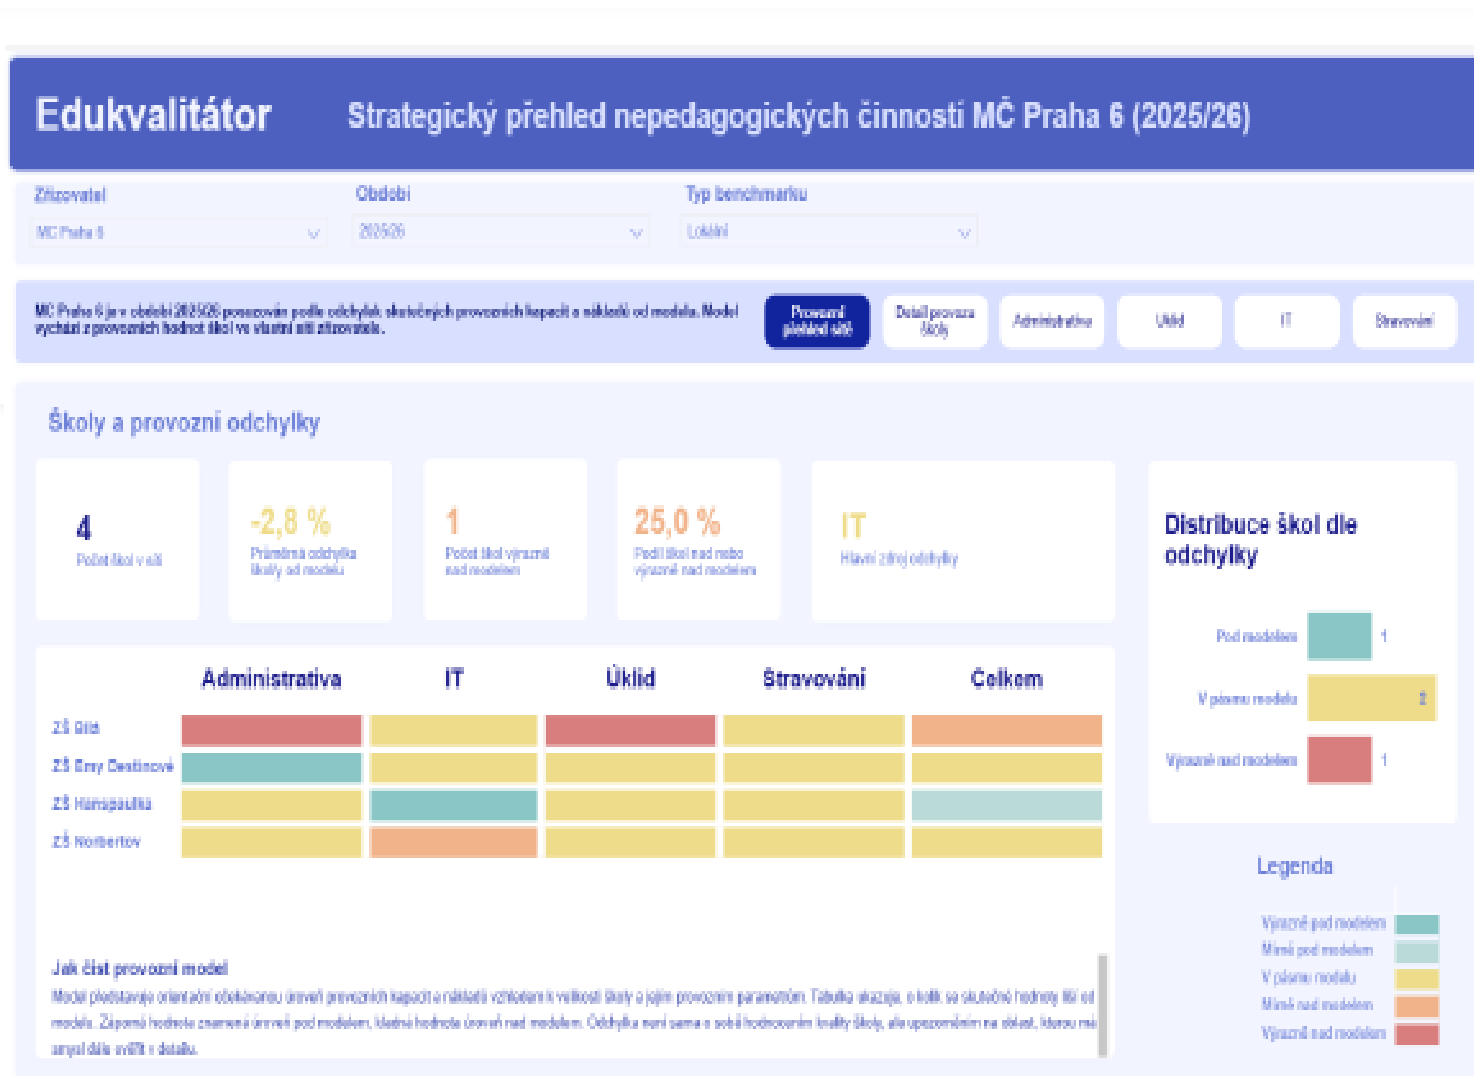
Edukvalitátor

Strategický přehled nepedagogických činností MČ Praha 6 (2025/26)

Zřizovatel
MČ Praha 6

Období
2025/26

Typ benchmarku
Lokální

MČ Praha 6 je v období 2025/26 posuzován podle odchylek skutečných provozních kapacit a nákladů od modelu. Model vychází z provozních hodnot škol ve vlastní síti zřizovatele.

Provozní přehled sítě
Detail provozu školy
Administrativa
Úklid
IT
Stravování

Školy a provozní odchylky

4
Počet škol v síti

-2,8 %
Průměrná odchylka školy od modelu

1
Počet škol výrazně nad modelem

25,0 %
Podíl škol nad nebo výrazně nad modelem

IT
Hlavní zdroj odchylky

| | Administrativa | IT | Úklid | Stravování | Celkem |
|---|---|---|---|---|---|
| ZŠ Bílá | | | | | |
| ZŠ Emy Destinové | | | | | |
| ZŠ Hanspaulka | | | | | |
| ZŠ Norbertov | | | | | |

Distribuce škol dle odchylky

Pod modelem 1
V pásmu modelu 2
Výrazně nad modelem 1

Legenda
Výrazně pod modelem
Mírně pod modelem
V pásmu modelu
Mírně nad modelem
Výrazně nad modelem

Jak číst provozní model
Model představuje orientační očekávanou úroveň provozních kapacit a nákladů vzhledem k velikosti školy a jejím provozním parametrům. Tabulka ukazuje, o kolik se skutečné hodnoty liší od modelu. Záporná hodnota znamená úroveň pod modelem, kladná hodnota úroveň nad modelem. Odchylka není sama o sobě hodnocením kvality školy, ale upozorněním na oblast, kterou má smysl dále ověřit v detailu.